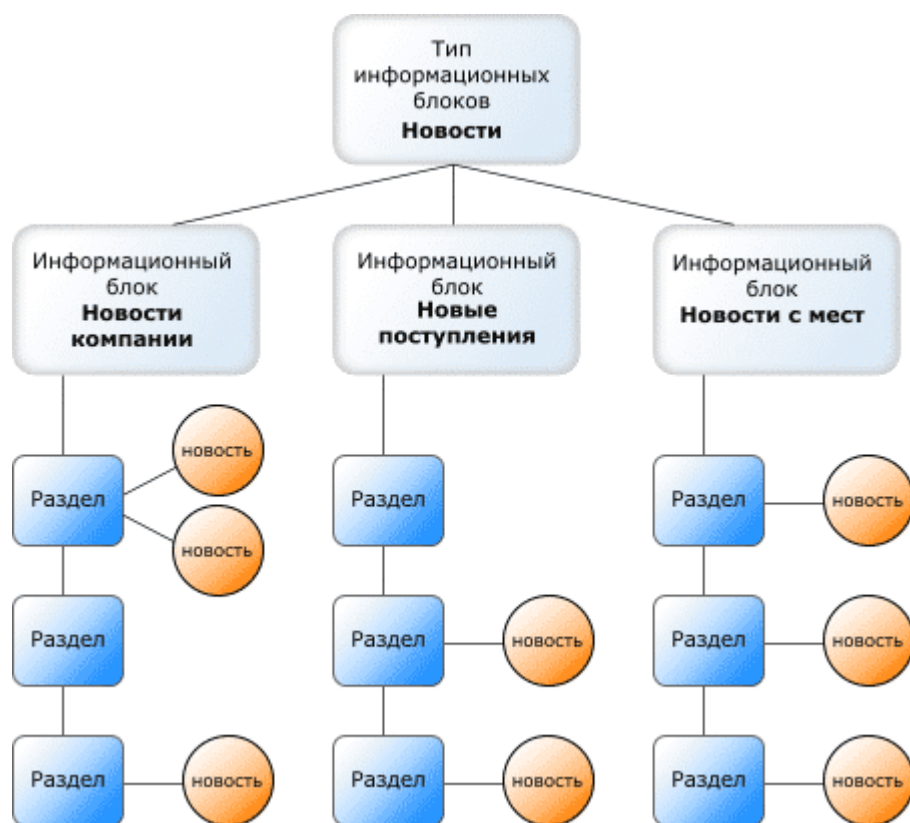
Тип информационных блоков
**Новости**

Информационный блок
**Новости компании**

Раздел
новость
новость

Раздел

Раздел
новость

Информационный блок
**Новые поступления**

Раздел

Раздел
новость

Раздел
новость

Информационный блок
**Новости с мест**

Раздел
новость

Раздел
новость

Раздел
новость